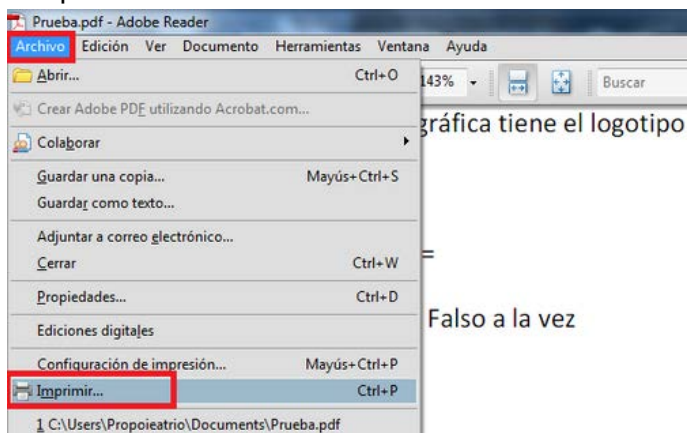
Prueba.pdf - Adobe Reader

Archivo Edición Ver Documento Herramientas Ventana Ayuda

Abrir... Ctrl+O

Crear Adobe PDF utilizando Acrobat.com...

Colaborar

Guardar una copia... Mayús+Ctrl+S

Guardar como texto...

Adjuntar a correo electrónico...

Cerrar Ctrl+W

Propiedades... Ctrl+D

Ediciones digitales

Configuración de impresión... Mayús+Ctrl+P

Imprimir... Ctrl+P

1 C:\Users\Propoieatrio\Documents\Prueba.pdf

143%

Buscar

gráfica tiene el logotipo

=

Falso a la vez